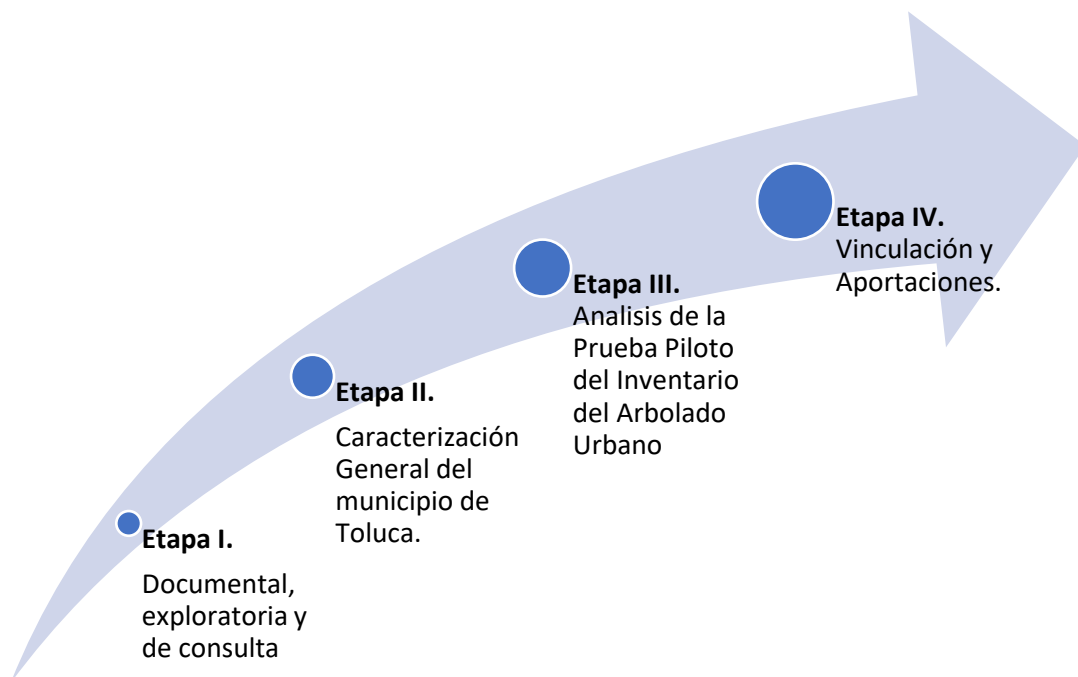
**Etapa I.**

Documental, exploratoria y de consulta

**Etapa II.**

Caracterización General del municipio de Toluca.

**Etapa III.**
Analisis de la Prueba Piloto del Inventario del Arbolado Urbano

**Etapa IV.**
Vinculación y Aportaciones.